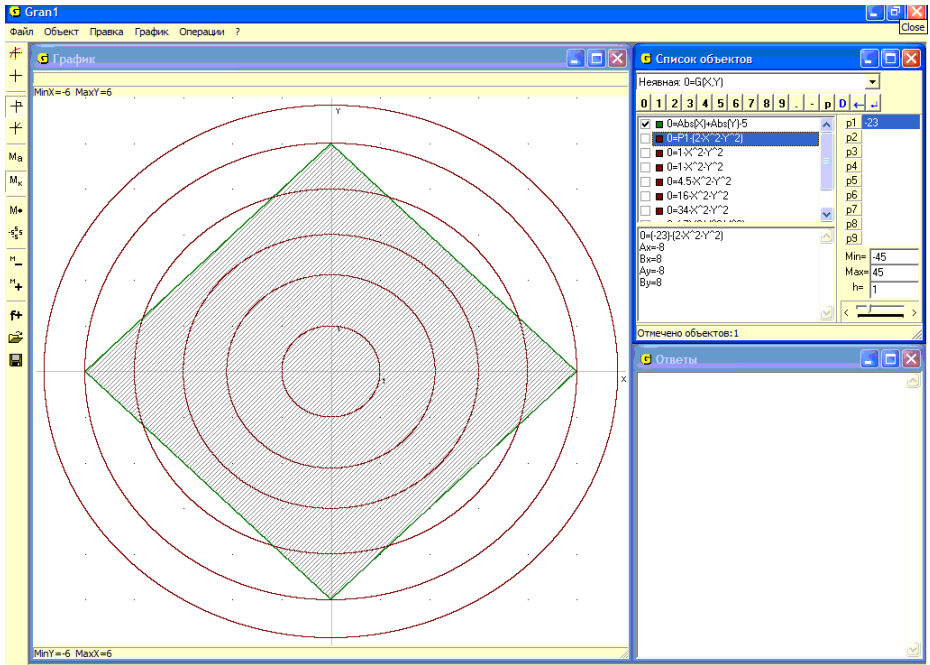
Gran1
Close
Файл Объект Правка График Операции ?
График
MinX=-6 MaxY=6
Y
X
1
1
MinY=-6 MaxX=6
Ma
Mк
M•
f+
Список объектов
Неявная: 0=G(X,Y)
0 1 2 3 4 5 6 7 8 9 . - p D
0=Abs(X)+Abs(Y)-5
0=P1-(2-X^2-Y^2)
0=1-X^2-Y^2
0=1-X^2-Y^2
0=4.5-X^2-Y^2
0=16-X^2-Y^2
0=34-X^2-Y^2
p1 -23
p2
p3
p4
p5
p6
p7
p8
p9
0=(-23)-(2-X^2-Y^2)
Ax=-8
Bx=8
Ay=-8
By=8
Min= -45
Max= 45
h= 1
Отмечено объектов:1
Ответы